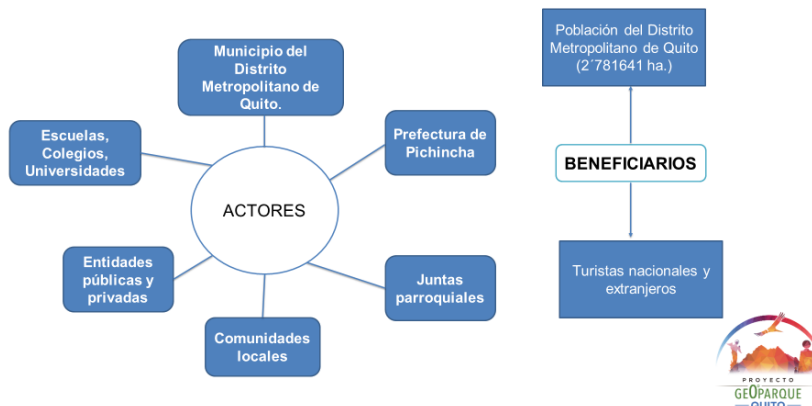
Municipio del Distrito Metropolitano de Quito.

Escuelas, Colegios, Universidades

Prefectura de Pichincha

ACTORES

Entidades públicas y privadas

Juntas parroquiales

Comunidades locales

Población del Distrito Metropolitano de Quito (2´781641 ha.)

BENEFICIARIOS

Turistas nacionales y extranjeros

PROYECTO
GEOPARQUE
QUITO